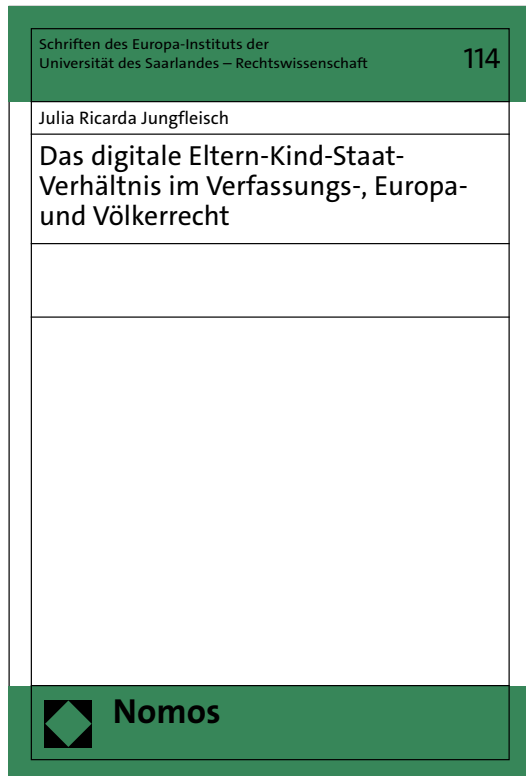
Schriften des Europa-Instituts der Universität des Saarlandes – Rechtswissenschaft

114

Julia Ricarda Jungfleisch

Das digitale Eltern-Kind-Staat-Verhältnis im Verfassungs-, Europa- und Völkerrecht

Nomos